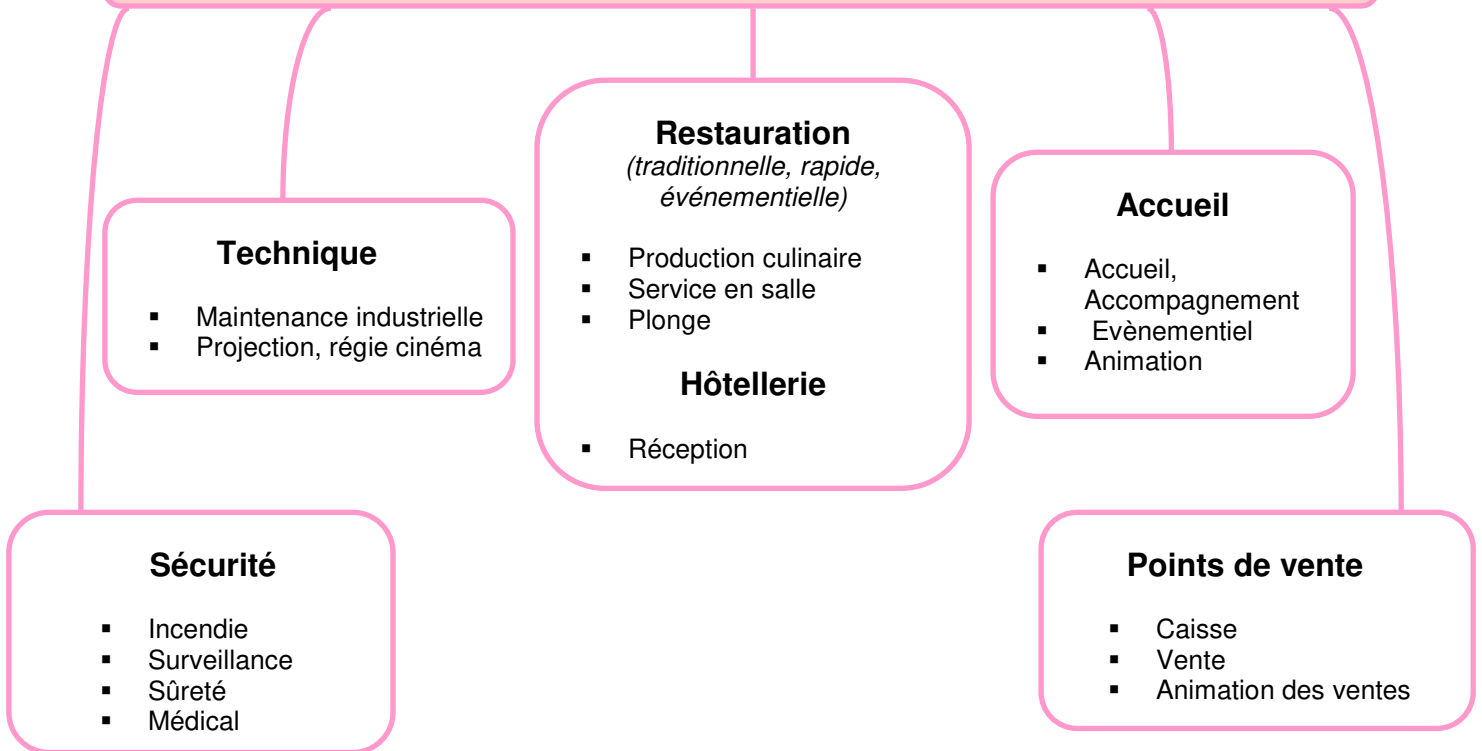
Restauration
(traditionnelle, rapide, événementielle)

- Production culinaire
- Service en salle
- Plonge

Hôtellerie

- Réception

Technique

- Maintenance industrielle
- Projection, régie cinéma

Accueil

- Accueil, Accompagnement
- Evènementiel
- Animation

Sécurité

- Incendie
- Surveillance
- Sûreté
- Médical

Points de vente

- Caisse
- Vente
- Animation des ventes